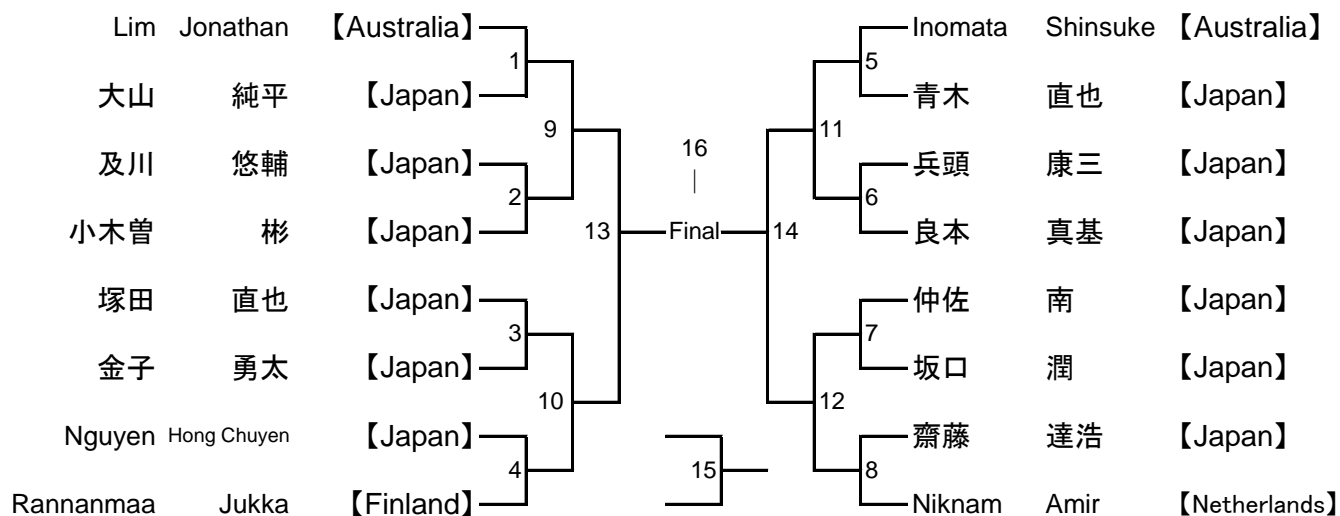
Lim Jonathan 【Australia】
大山 純平 【Japan】
及川 悠輔 【Japan】
小木曽 彬 【Japan】
塚田 直也 【Japan】
金子 勇太 【Japan】
Nguyen Hong Chuyen 【Japan】
Rannanmaa Jukka 【Finland】

1
2
3
4
9
10
13

16
Final

15

14
11
12
5
6
7
8

Inomata Shinsuke 【Australia】
青木 直也 【Japan】
兵頭 康三 【Japan】
良本 真基 【Japan】
仲佐 南 【Japan】
坂口 潤 【Japan】
齋藤 達浩 【Japan】
Niknam Amir 【Netherlands】